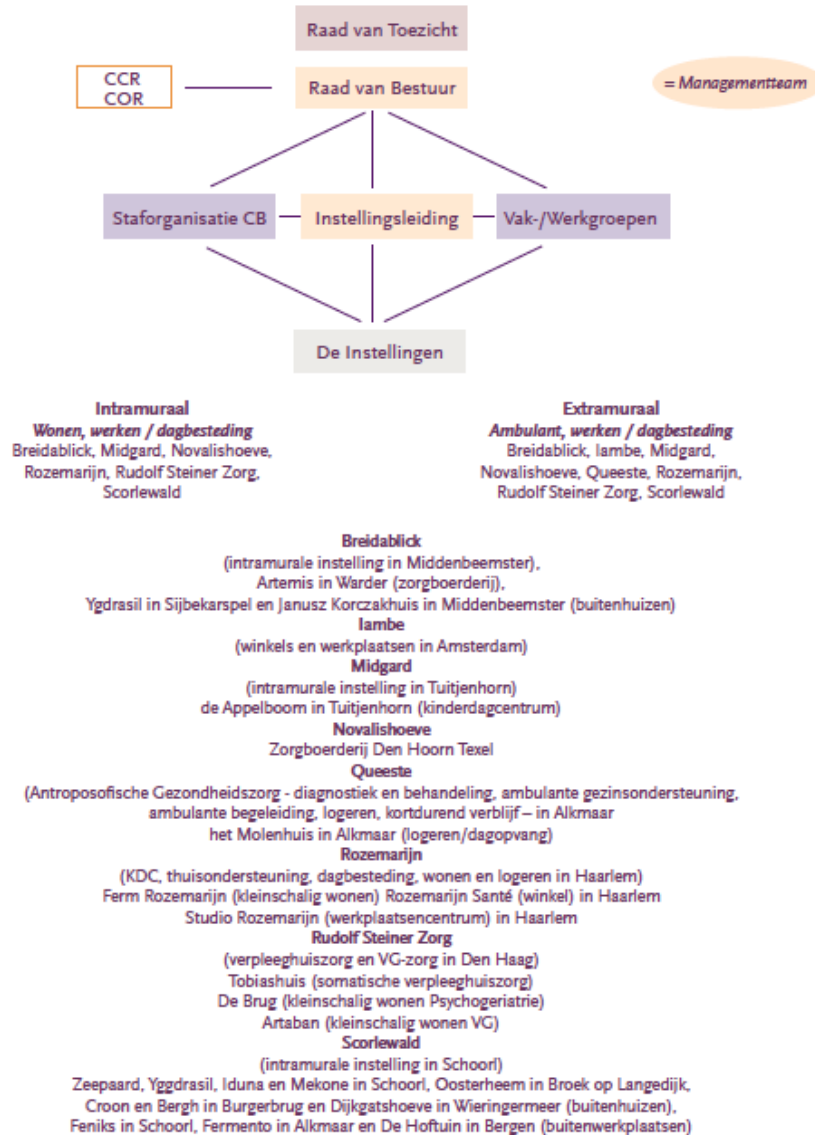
Raad van Toezicht

CCR
COR

Raad van Bestuur

= Managementteam

Staforganisatie CB

Instellingsleiding

Vak-/Werkgroepen

De Instellingen

Intramuraal
Wonen, werken / dagbesteding
Breidablick, Midgard, Novalishoeve, Rozemarijn, Rudolf Steiner Zorg, Scorlewald

Extramuraal
Ambulant, werken / dagbesteding
Breidablick, Iambe, Midgard, Novalishoeve, Queeste, Rozemarijn, Rudolf Steiner Zorg, Scorlewald

Breidablick
(intramurale instelling in Middenbeemster),
Artemis in Warder (zorgboerderij),
Ygdrasil in Sijbekarspel en Janusz Korczakhuis in Middenbeemster (buitenhuizen)
Iambe
(winkels en werkplaatsen in Amsterdam)
Midgard
(intramurale instelling in Tuitjenhorn)
de Appelboom in Tuitjenhorn (kinderdagcentrum)
Novalishoeve
Zorgboerderij Den Hoorn Texel
Queeste
(Antroposofische Gezondheidszorg - diagnostiek en behandeling, ambulante gezinsondersteuning, ambulante begeleiding, logeren, kortdurend verblijf – in Alkmaar
het Molenhuis in Alkmaar (logeren/dagopvang)
Rozemarijn
(KDC, thuisondersteuning, dagbesteding, wonen en logeren in Haarlem)
Ferm Rozemarijn (kleinschalig wonen) Rozemarijn Santé (winkel) in Haarlem
Studio Rozemarijn (werkplaatsencentrum) in Haarlem
Rudolf Steiner Zorg
(verpleeghuiszorg en VG-zorg in Den Haag)
Tobiashuis (somatische verpleeghuiszorg)
De Brug (kleinschalig wonen Psychogeriatrie)
Artaban (kleinschalig wonen VG)
Scorlewald
(intramurale instelling in Schoorl)
Zeepaard, Yggdrasil, Iduna en Mekone in Schoorl, Oosterheem in Broek op Langedijk,
Croon en Bergh in Burgerbrug en Dijkgatshoeve in Wieringermeer (buitenhuizen),
Feniks in Schoorl, Fermento in Alkmaar en De Hoftuin in Bergen (buitenwerkplaatsen)